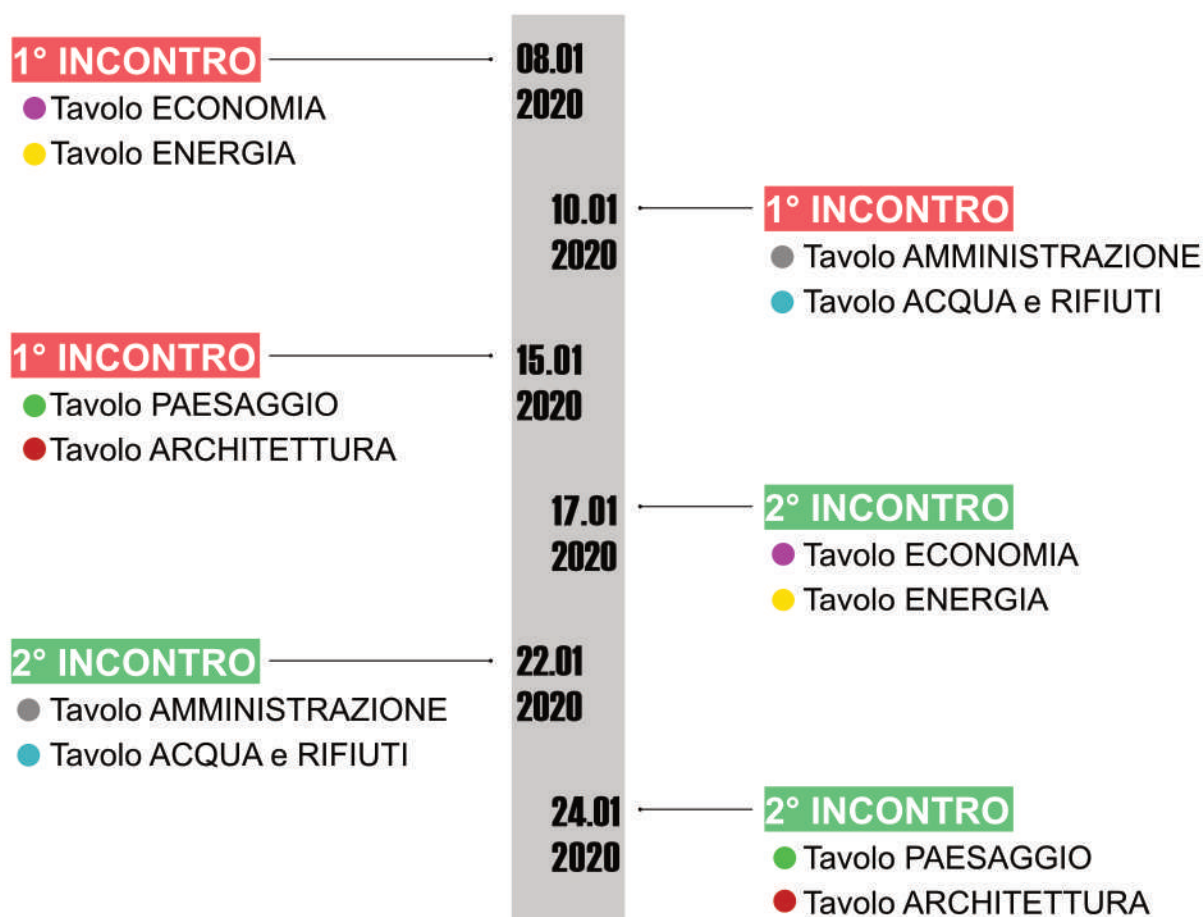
1° INCONTRO
Tavolo ECONOMIA
Tavolo ENERGIA

08.01
2020

10.01
2020

1° INCONTRO
Tavolo AMMINISTRAZIONE
Tavolo ACQUA e RIFIUTI

1° INCONTRO
Tavolo PAESAGGIO
Tavolo ARCHITETTURA

15.01
2020

17.01
2020

2° INCONTRO
Tavolo ECONOMIA
Tavolo ENERGIA

2° INCONTRO
Tavolo AMMINISTRAZIONE
Tavolo ACQUA e RIFIUTI

22.01
2020

24.01
2020

2° INCONTRO
Tavolo PAESAGGIO
Tavolo ARCHITETTURA